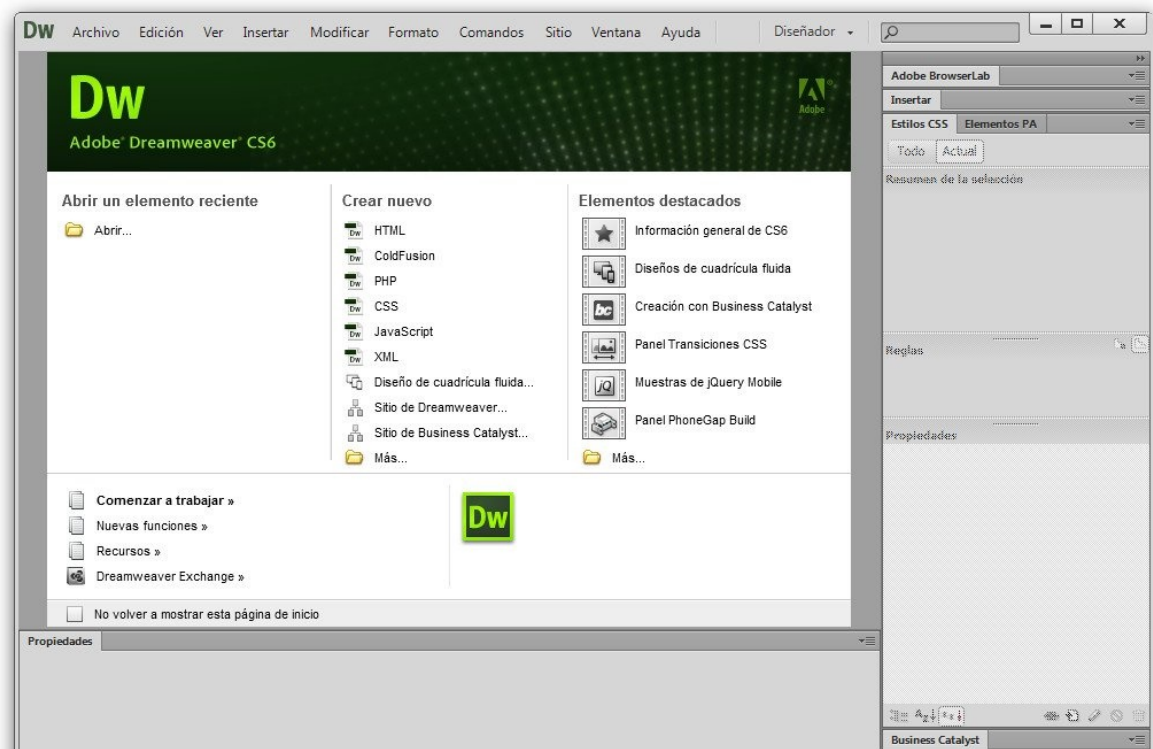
DW Archivo Edición Ver Insertar Modificar Formato Comandos Sitio Ventana Ayuda Diseñador

Dw
Adobe Dreamweaver CS6

Adobe

Abrir un elemento reciente
Abrir...

Crear nuevo
HTML
ColdFusion
PHP
CSS
JavaScript
XML
Diseño de cuadrícula fluida...
Sitio de Dreamweaver...
Sitio de Business Catalyst...
Más...

Elementos destacados
Información general de CS6
Diseños de cuadrícula fluida
Creación con Business Catalyst
Panel Transiciones CSS
Muestras de jQuery Mobile
Panel PhoneGap Build
Más...

Comenzar a trabajar »
Nuevas funciones »
Recursos »
Dreamweaver Exchange »

Dw

No volver a mostrar esta página de inicio

Propiedades

Adobe BrowserLab
Insertar
Estilos CSS Elementos PA
Todo Actual
Resumen de la selección
Reglas
Propiedades
Business Catalyst